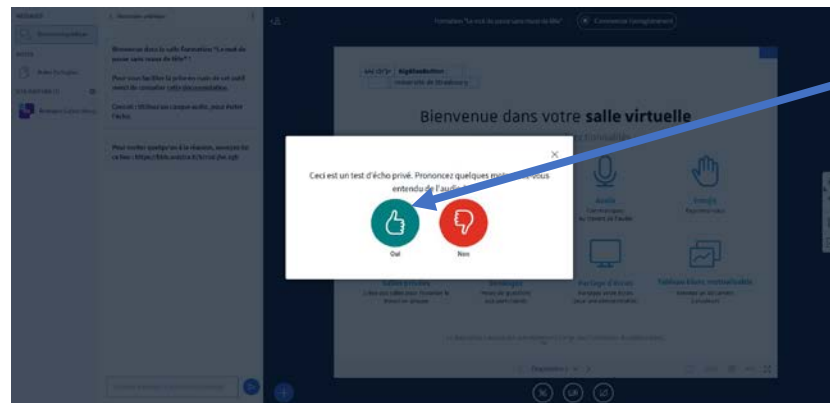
Bienvenue dans votre salle virtuelle

Ceci est un test d'écho privé. Prononcez quelques mots. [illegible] vous entendu de l'audio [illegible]

Oui

Non

Commencer l'enregistrement

Bienvenue dans la salle Formation "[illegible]"

Pour vous faciliter la prise en main de cet outil merci de consulter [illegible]

Conseil : Utilisez un casque audio, pour éviter l'écho.

Audio

Partage d'écran

Tableau blanc multiutilisateur